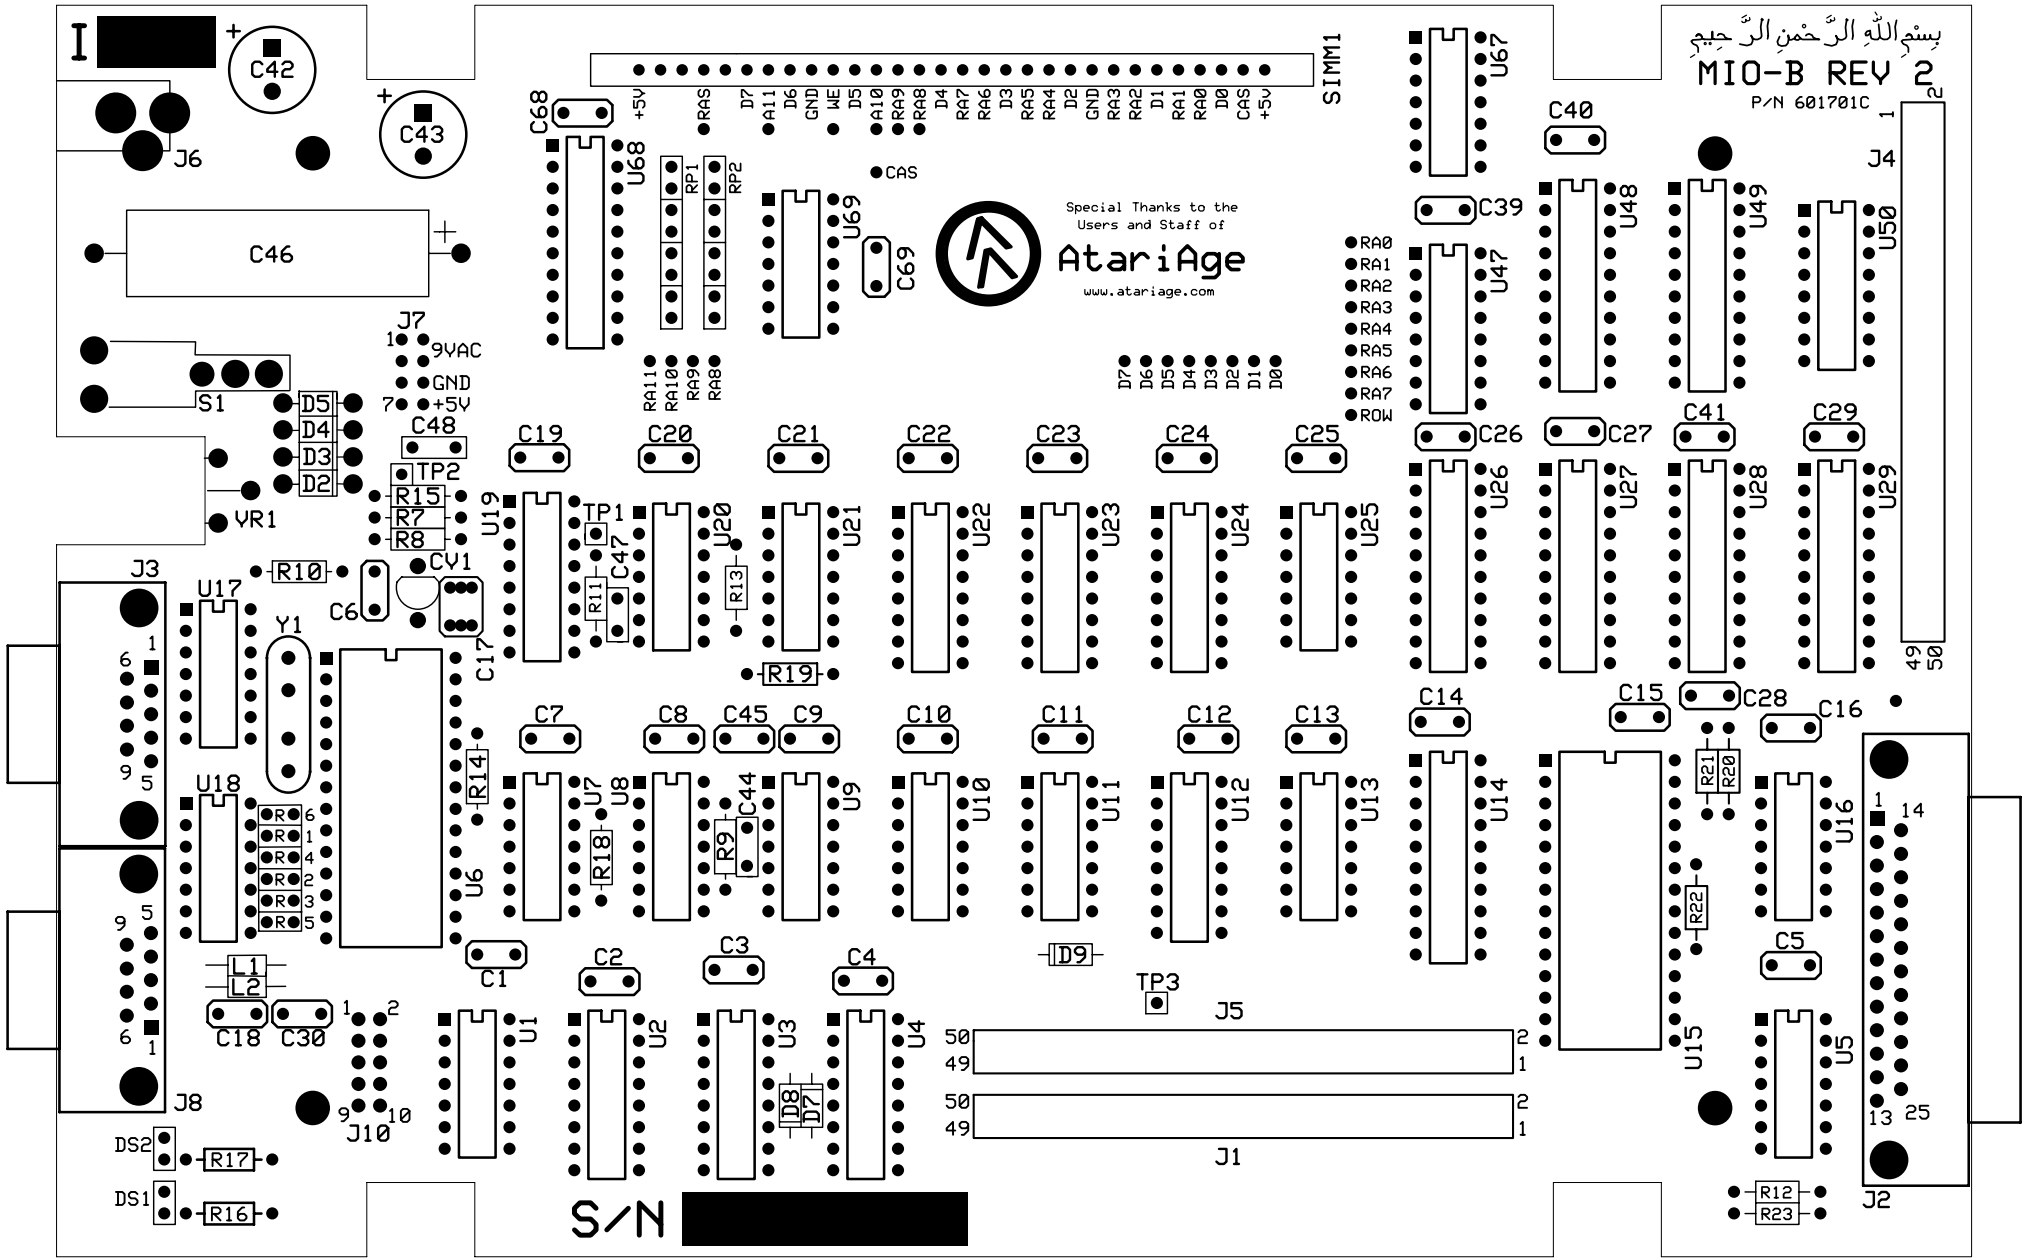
I
+
C42
+
C43
J6
C46
+
SIMM1
+5V RAS D7 A11 D6 GND WE D5 A10 RA9 RA8 D4 RA7 RA6 D3 RA5 RA4 D2 GND RA3 RA2 D1 RA1 RA0 D0 CAS +5V
C68
U68
RP1
RP2
CAS
U69
C69
Special Thanks to the Users and Staff of
AtariAge
www.atariage.com
U67
بِسْمِ اللّٰهِ الرَّحْمٰنِ الرَّحِيمِ
MIO-B REV 2
P/N 601701C
C40
C39
U48
U49
U50
J4
1
2
RA0
RA1
RA2
RA3
RA4
RA5
RA6
RA7
ROW
U47
J7
1
9VAC
GND
7
+5V
S1
D5
D4
D3
D2
C48
TP2
R15
R7
R8
VR1
RA11 RA10 RA9 RA8
D7 D6 D5 D4 D3 D2 D1 D0
C19
C20
C21
C22
C23
C24
C25
C26
C27
C41
C29
U19
TP1
U20
U21
U22
U23
U24
U25
U26
U27
U28
U29
R11
C47
R13
J3
R10
CV1
C6
C17
U17
Y1
1
6
9
5
R19
49
50
C14
C15
C28
C16
C7
C8
C45
C9
C10
C11
C12
C13
U18
R 6
R 1
R 4
R 2
R 3
R 5
R14
U7
U8
C44
R9
R18
U6
U9
U10
U11
U12
U13
U14
R21
R20
U16
1
14
9
5
6
1
R22
D9
C5
C1
C2
C3
C4
L1
L2
C18
C30
TP3
J5
U15
U1
U2
U3
U4
50
49
2
1
50
49
2
1
J1
U5
13
25
J8
J10
1
2
9
10
D8
D7
DS2
R17
DS1
R16
S/N
R12
R23
J2